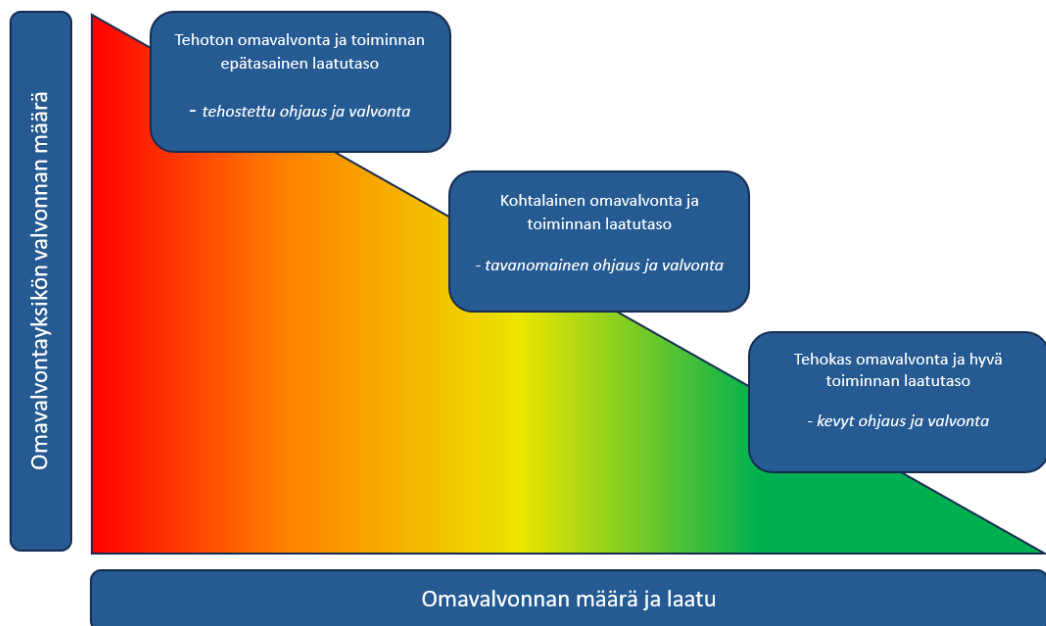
Omavalvontayksikön valvonnan määrä

Tehoton omavalvonta ja toiminnan epätasainen laatutaso

- *tehostettu ohjaus ja valvonta*

Kohtalainen omavalvonta ja toiminnan laatutaso

- *tavanomainen ohjaus ja valvonta*

Tehokas omavalvonta ja hyvä toiminnan laatutaso

- *kevyt ohjaus ja valvonta*

Omavalvonnan määrä ja laatu